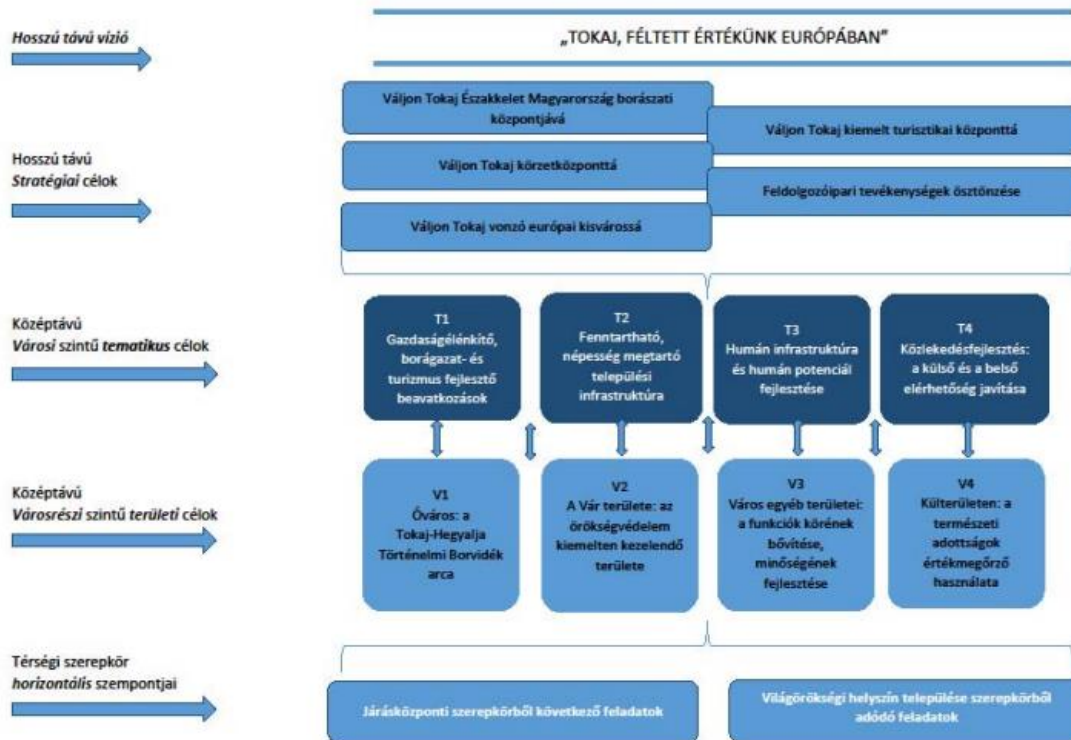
Hosszú távú vízió

„TOKAJ, FÉLTETT ÉRTÉKÜNK EURÓPÁBAN"

Válјon Tokaj Északkelet Magyarország borászati központjává

Váljon Tokaj kiemelt turisztikai központtá

Hosszú távú
Stratégiai célok

Váljon Tokaj körzetközponttá

Feldolgozóipari tevékenységek ösztönzése

Váljon Tokaj vonzó európai kisvárossá

Középtávú
Városi szintű tematikus célok

T1
Gazdaságélénkítő, borágazat- és turizmus fejlesztő beavatkozások

T2
Fenntartható, népesség megtartó települési infrastruktúra

T3
Humán infrastruktúra és humán potenciál fejlesztése

T4
Közlekedésfejlesztés: a külső és a belső elérhetőség javítása

Középtávú
Városrészi szintű területi célok

V1
Óváros: a Tokaj-Hegyalja Történelmi Borvidék arca

V2
A Vár területe: az örökségvédelem kiemelten kezelendő területe

V3
Város egyéb területei: a funkciók körének bővítése, minőségének fejlesztése

V4
Külterületen: a természeti adottságok értékmegőrző használata

Térségi szerepkör
horizontális szempontjai

Járásközponti szerepkörből következő feladatok

Világörökségi helyszín települése szerepkörből adódó feladatok